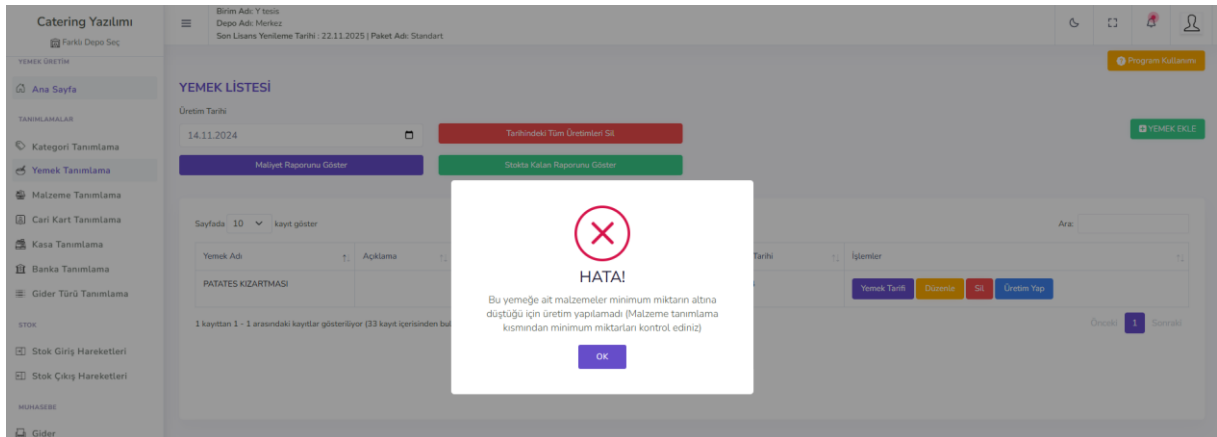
Catering Yazılımı
Farklı Depo Seç

Birim Adı: Y tesis
Depo Adı: Merkez
Son Lisans Yenileme Tarihi : 22.11.2025 | Paket Adı: Standart

YEMEK ÜRETİM
Ana Sayfa
TANIMLAMALAR
Kategori Tanımlama
Yemek Tanımlama
Malzeme Tanımlama
Cari Kart Tanımlama
Kasa Tanımlama
Banka Tanımlama
Gider Türü Tanımlama
STOK
Stok Giriş Hareketleri
Stok Çıkış Hareketleri
MUHASEBE
Gider

Program Kullanımı

YEMEK LİSTESİ
Üretim Tarihi
14.11.2024
Tarihindeki Tüm Üretimleri Sil
YEMEK EKLE
Maliyet Raporunu Göster
Stokta Kalan Raporunu Göster

Sayfada 10 kayıt göster
Ara:

| Yemek Adı | Açıklama | Tarihi | İşlemler |
|---|---|---|---|
| PATATES KIZARTMASI | | | Yemek Tarifi Düzenle Sil Üretim Yap |

1 kayıttan 1 - 1 arasındaki kayıtlar gösteriliyor (33 kayıt içerisinden bul
Önceki 1 Sonraki

HATA!
Bu yemeğe ait malzemeler minimum miktarın altına düştüğü için üretim yapılamadı (Malzeme tanımlama kısmından minimum miktarları kontrol ediniz)
OK